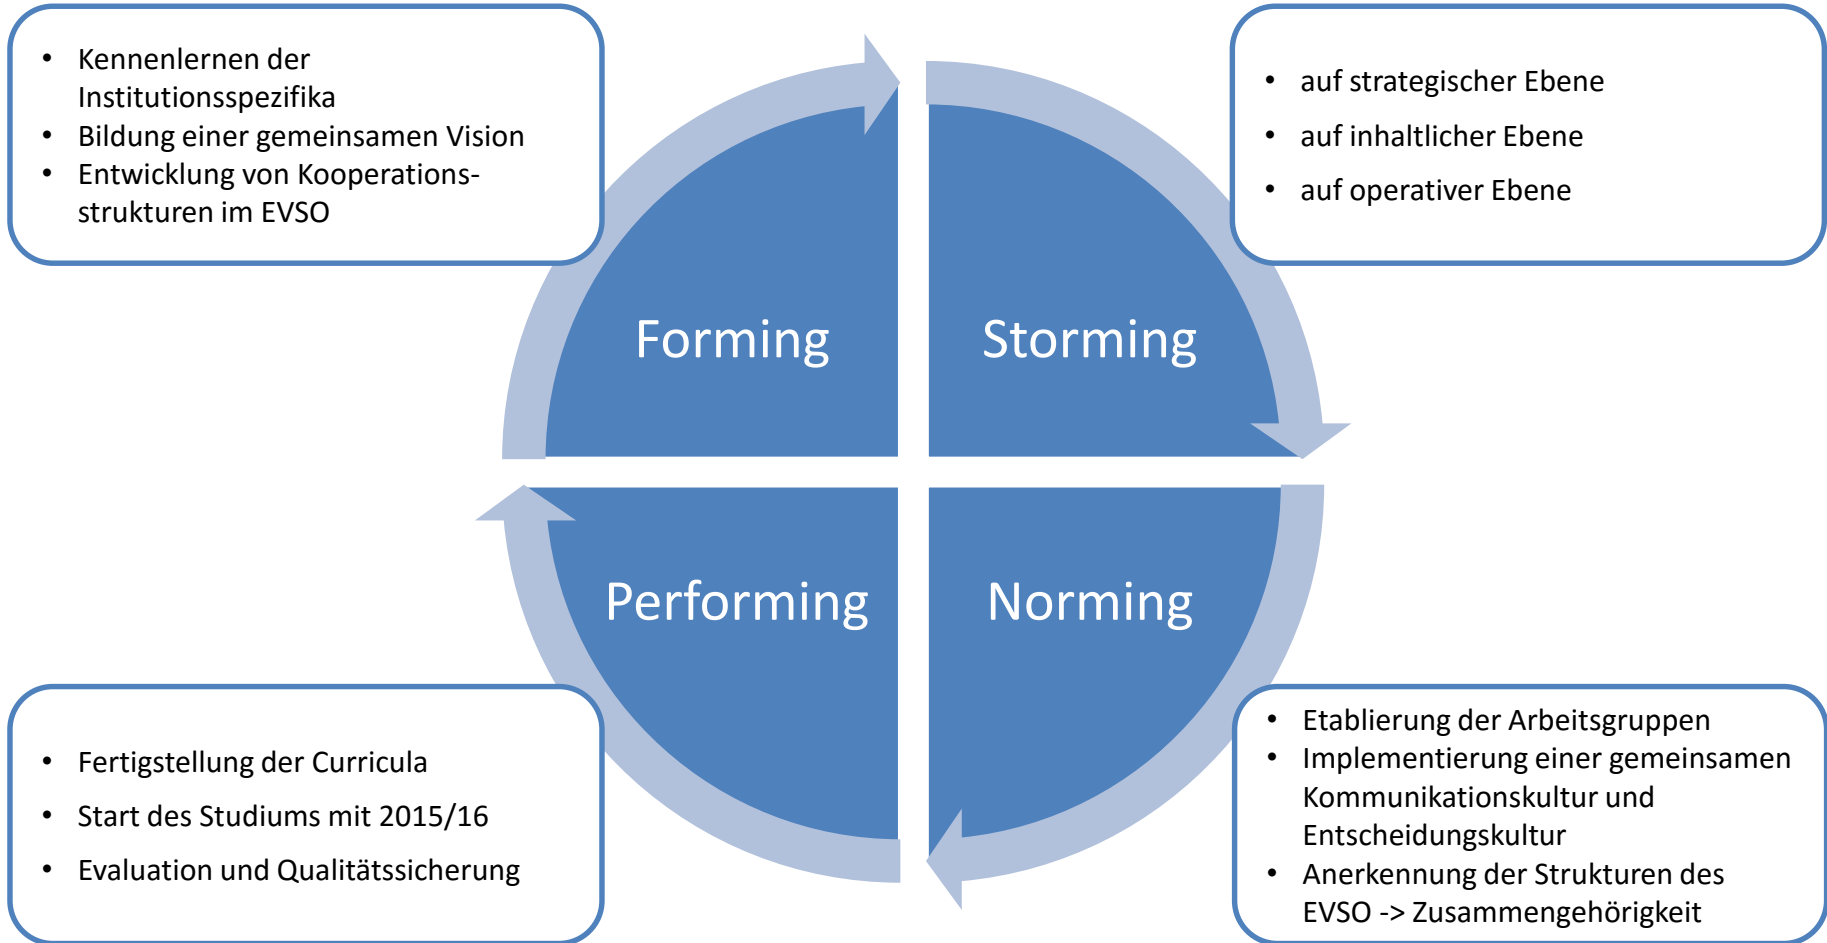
- Kennenlernen der Institutionsspezifika
- Bildung einer gemeinsamen Vision
- Entwicklung von Kooperations-strukturen im EVSO

- auf strategischer Ebene
- auf inhaltlicher Ebene
- auf operativer Ebene

Forming

Storming

Performing

Norming

- Fertigstellung der Curricula
- Start des Studiums mit 2015/16
- Evaluation und Qualitätssicherung

- Etablierung der Arbeitsgruppen
- Implementierung einer gemeinsamen Kommunikationskultur und Entscheidungskultur
- Anerkennung der Strukturen des EVSO -> Zusammengehörigkeit